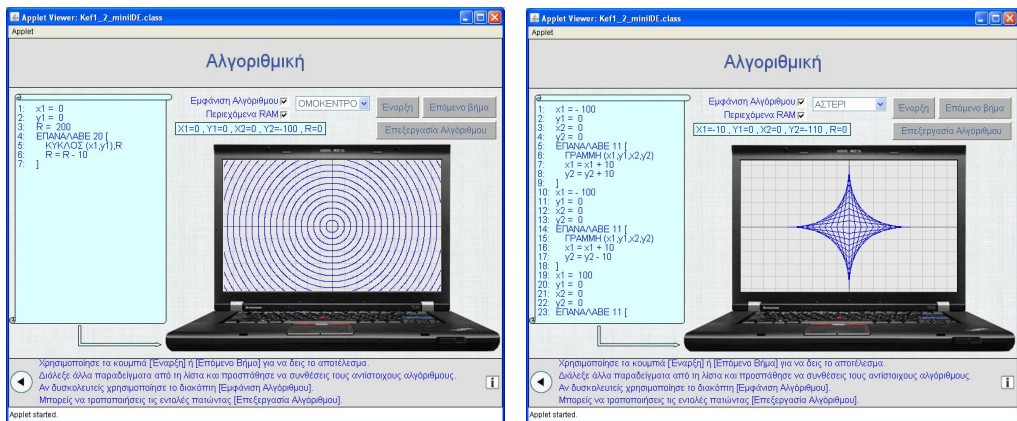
Applet Viewer: Kef1_2_miniIDE.class
Applet

Αλγοριθμική

1: x1 = 0
2: y1 = 0
3: R = 200
4: ΕΠΑΝΑΛΑΒΕ 20 [
5: ΚΥΚΛΟΣ (x1,y1),R
6: R = R - 10
7: ]

Εμφάνιση Αλγόριθμου
Περιεχόμενα RAM
ΟΜΟΚΕΝΤΡΟ
Έναρξη
Επόμενο βήμα
X1=0 , Y1=0 , X2=0 , Y2=-100 , R=0
Επεξεργασία Αλγόριθμου

Χρησιμοποίησε τα κουμπιά [Έναρξη] ή [Επόμενο Βήμα] για να δεις το αποτέλεσμα.
Διάλεξε άλλα παραδείγματα από τη λίστα και προσπάθησε να συνθέσεις τους αντίστοιχους αλγόριθμους.
Αν δυσκολεύεσαι χρησιμοποίησε το διακόπτη [Εμφάνιση Αλγόριθμου].
Μπορείς να τροποποιήσεις τις εντολές πατώντας [Επεξεργασία Αλγόριθμου].
i
Applet started.

Applet Viewer: Kef1_2_miniIDE.class
Applet

Αλγοριθμική

1: x1 = - 100
2: y1 = 0
3: x2 = 0
4: y2 = 0
5: ΕΠΑΝΑΛΑΒΕ 11 [
6: ΓΡΑΜΜΗ (x1,y1,x2,y2)
7: x1 = x1 + 10
8: y2 = y2 + 10
9: ]
10: x1 = - 100
11: y1 = 0
12: x2 = 0
13: y2 = 0
14: ΕΠΑΝΑΛΑΒΕ 11 [
15: ΓΡΑΜΜΗ (x1,y1,x2,y2)
16: x1 = x1 + 10
17: y2 = y2 - 10
18: ]
19: x1 = 100
20: y1 = 0
21: x2 = 0
22: y2 = 0
23: ΕΠΑΝΑΛΑΒΕ 11 [

Εμφάνιση Αλγόριθμου
Περιεχόμενα RAM
ΑΣΤΕΡΙ
Έναρξη
Επόμενο βήμα
X1=-10 , Y1=0 , X2=0 , Y2=-110 , R=0
Επεξεργασία Αλγόριθμου

Χρησιμοποίησε τα κουμπιά [Έναρξη] ή [Επόμενο Βήμα] για να δεις το αποτέλεσμα.
Διάλεξε άλλα παραδείγματα από τη λίστα και προσπάθησε να συνθέσεις τους αντίστοιχους αλγόριθμους.
Αν δυσκολεύεσαι χρησιμοποίησε το διακόπτη [Εμφάνιση Αλγόριθμου].
Μπορείς να τροποποιήσεις τις εντολές πατώντας [Επεξεργασία Αλγόριθμου].
i
Applet started.